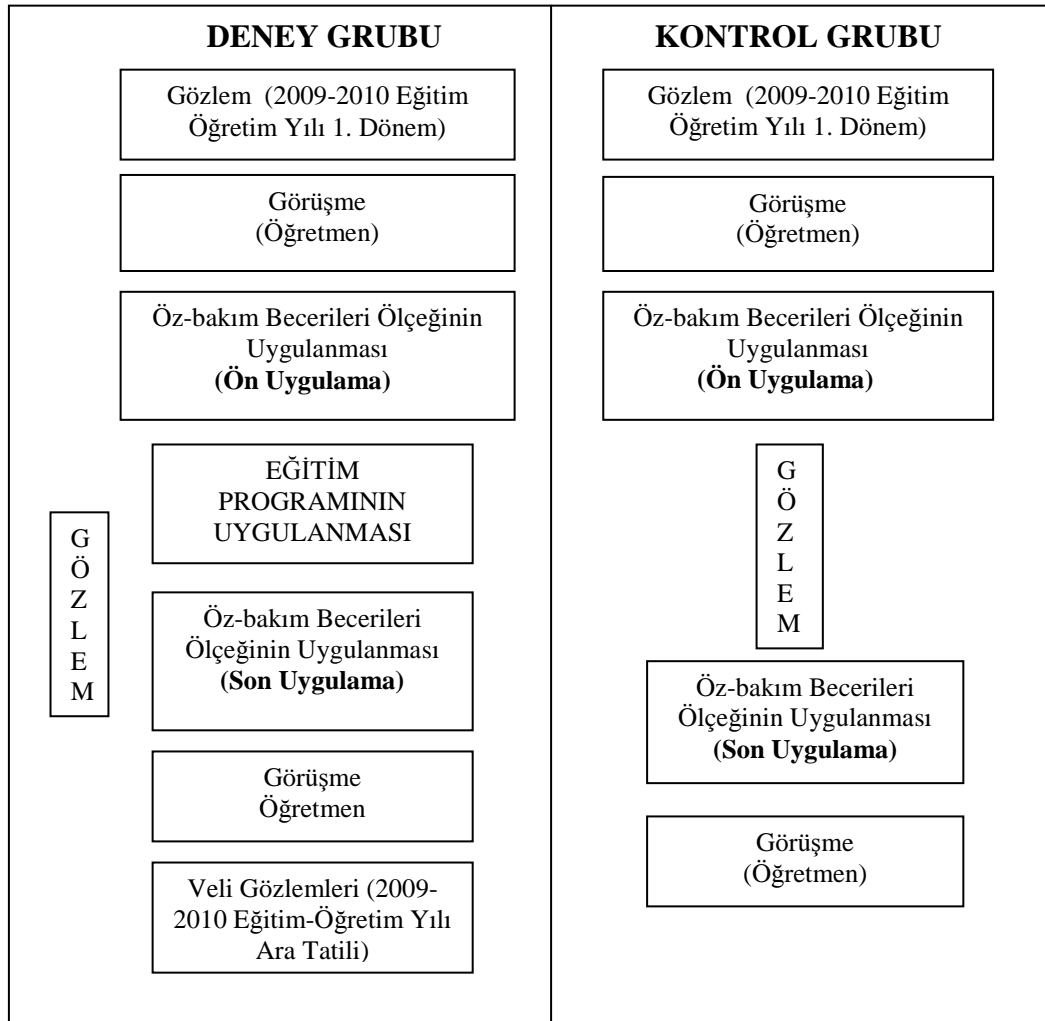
**DENEY GRUBU**

Gözlem (2009-2010 Eğitim Öğretim Yılı 1. Dönem)

Görüşme (Öğretmen)

Öz-bakım Becerileri Ölçeğinin Uygulanması **(Ön Uygulama)**

EĞİTİM PROGRAMININ UYGULANMASI

G Ö Z L E M

Öz-bakım Becerileri Ölçeğinin Uygulanması **(Son Uygulama)**

Görüşme Öğretmen

Veli Gözlemleri (2009-2010 Eğitim-Öğretim Yılı Ara Tatili)

**KONTROL GRUBU**

Gözlem (2009-2010 Eğitim Öğretim Yılı 1. Dönem)

Görüşme (Öğretmen)

Öz-bakım Becerileri Ölçeğinin Uygulanması **(Ön Uygulama)**

G Ö Z L E M

Öz-bakım Becerileri Ölçeğinin Uygulanması **(Son Uygulama)**

Görüşme (Öğretmen)